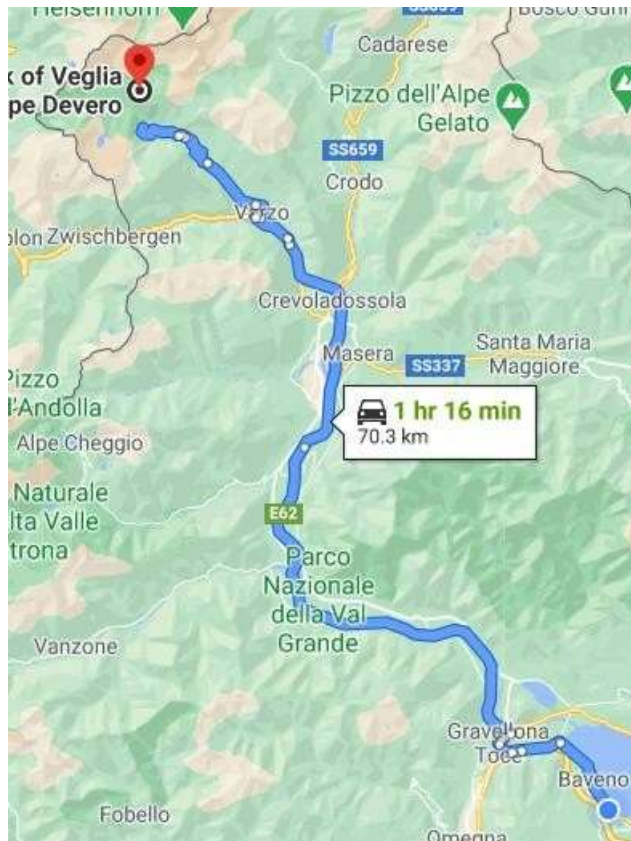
Helsenhorn
Bosco Gurin
Cadarese
k of Veglia
pe Devero
Pizzo dell'Alpe Gelato
SS659
Crodo
Varzo
olon Zwischbergen
Crevoladossola
Masera
Santa Maria Maggiore
SS337
Pizzo d'Andolla
1 hr 16 min
70.3 km
Alpe Cheggio
Naturale lta Valle trona
E62
Parco Nazionale della Val Grande
Vanzone
Gravellona Toce
Baveno
Fobello
Omegna